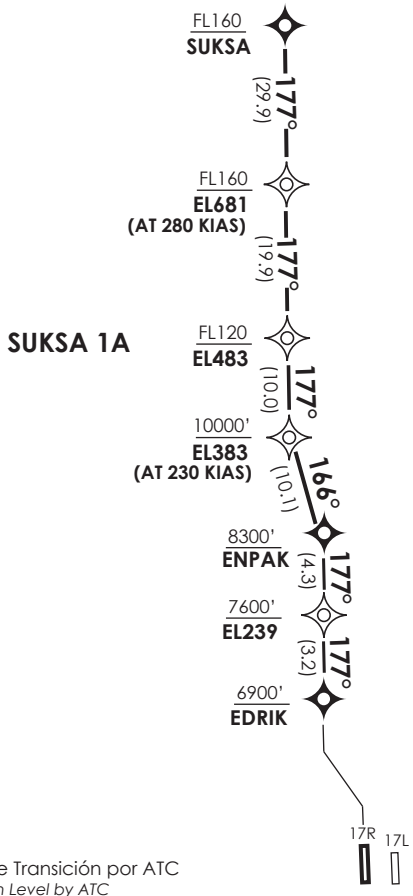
FL160
SUKSA

(29.9)
177°

FL160
EL681
(AT 280 KIAS)

(19.9)
177°

SUKSA 1A

FL120
EL483

(10.0)
177°

10000'
EL383
(AT 230 KIAS)

(10.1)
166°

8300'
ENPAK

(4.3)
177°

7600'
EL239

(3.2)
177°

6900'
EDRIK

17R
17L

e Transición por ATC
n Level by ATC